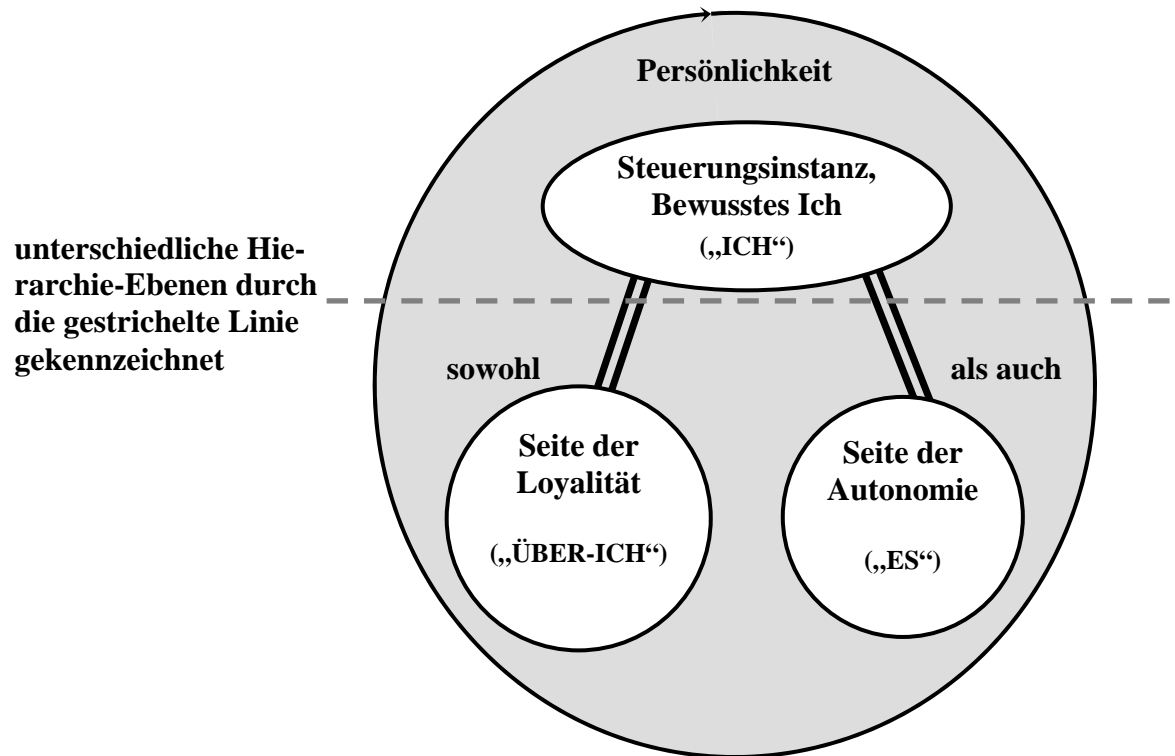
Persönlichkeit

Steuerungsinstanz, Bewusstes Ich („ICH“)

unterschiedliche Hierarchie-Ebenen durch die gestrichelte Linie gekennzeichnet

sowohl

als auch

Seite der Loyalität („ÜBER-ICH“)

Seite der Autonomie („ES“)